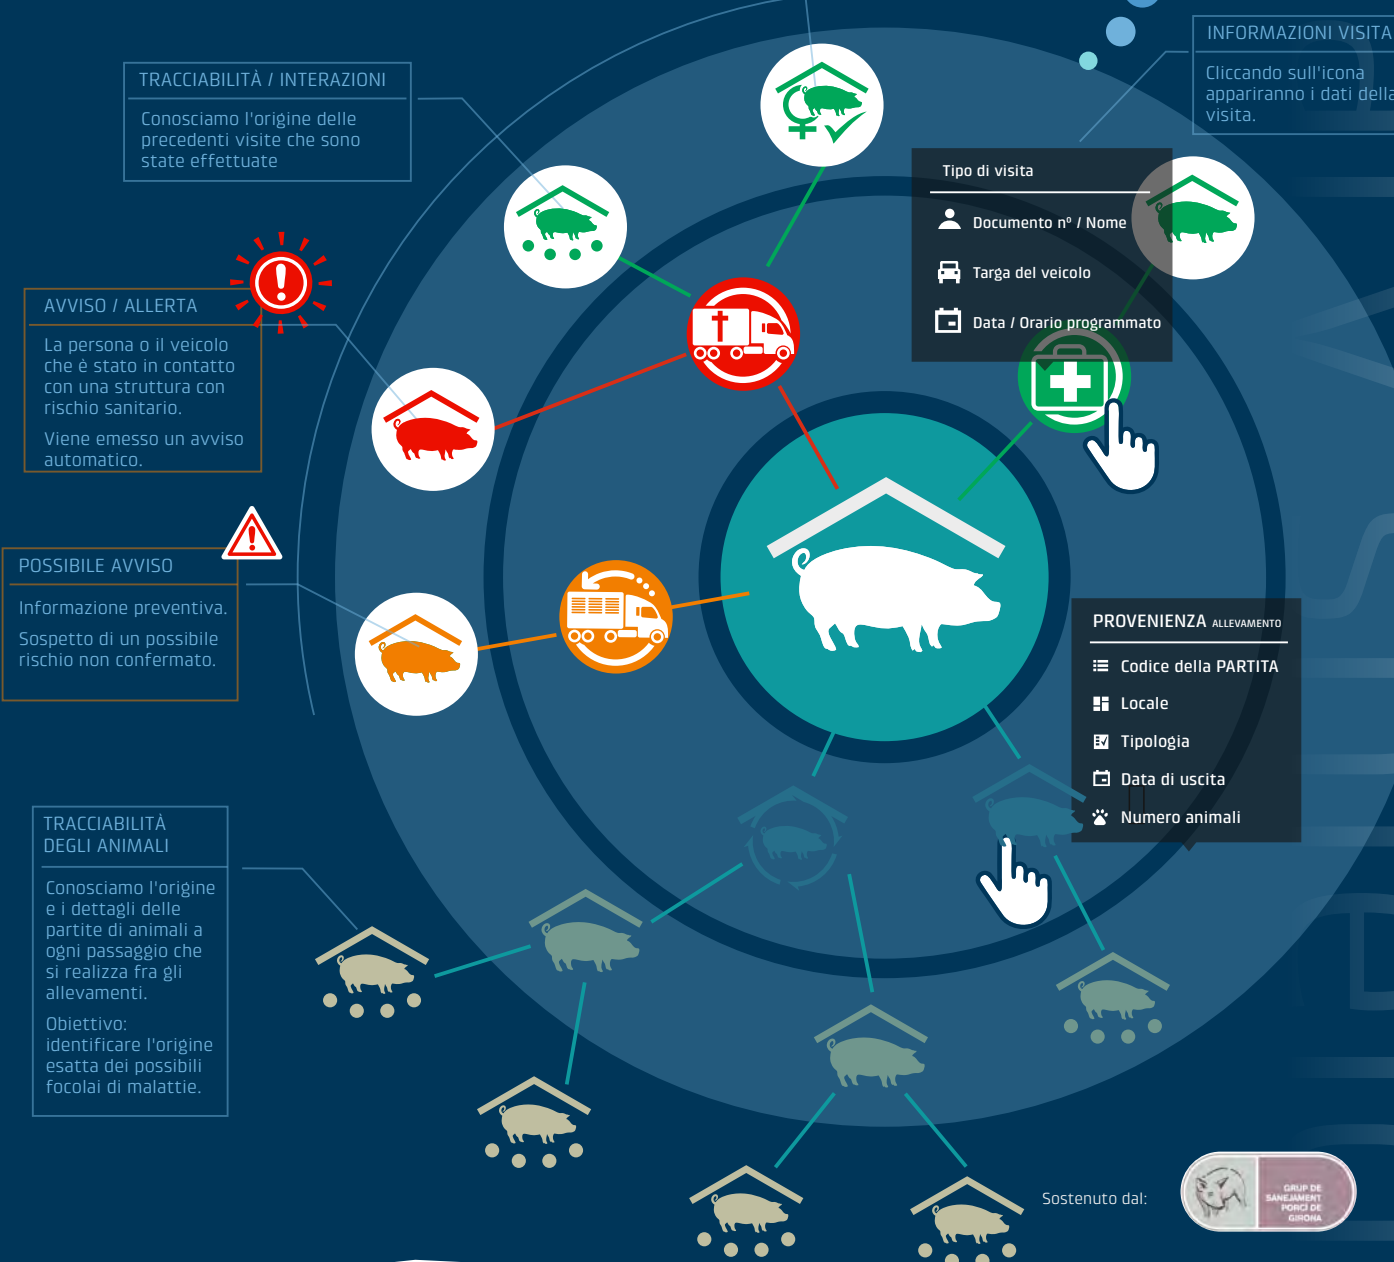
TRACCIABILITÀ / INTERAZIONI

Conosciamo l'origine delle precedenti visite che sono state effettuate

INFORMAZIONI VISITA

Cliccando sull'icona appariranno i dati della visita.

Tipo di visita

Documento nº / Nome

Targa del veicolo

Data / Orario programmato

AVVISO / ALLERTA

La persona o il veicolo che è stato in contatto con una struttura con rischio sanitario.

Viene emesso un avviso automatico.

POSSIBILE AVVISO

Informazione preventiva.

Sospetto di un possibile rischio non confermato.

PROVENIENZA ALLEVAMENTO

Codice della PARTITA

Locale

Tipologia

Data di uscita

Numero animali

TRACCIABILITÀ DEGLI ANIMALI

Conosciamo l'origine e i dettagli delle partite di animali a ogni passaggio che si realizza fra gli allevamenti.

Obiettivo: identificare l'origine esatta dei possibili focolai di malattie.

Sostenuto dal:

GRUP DE SANEJAMENT PORCÍ DE GIRONA